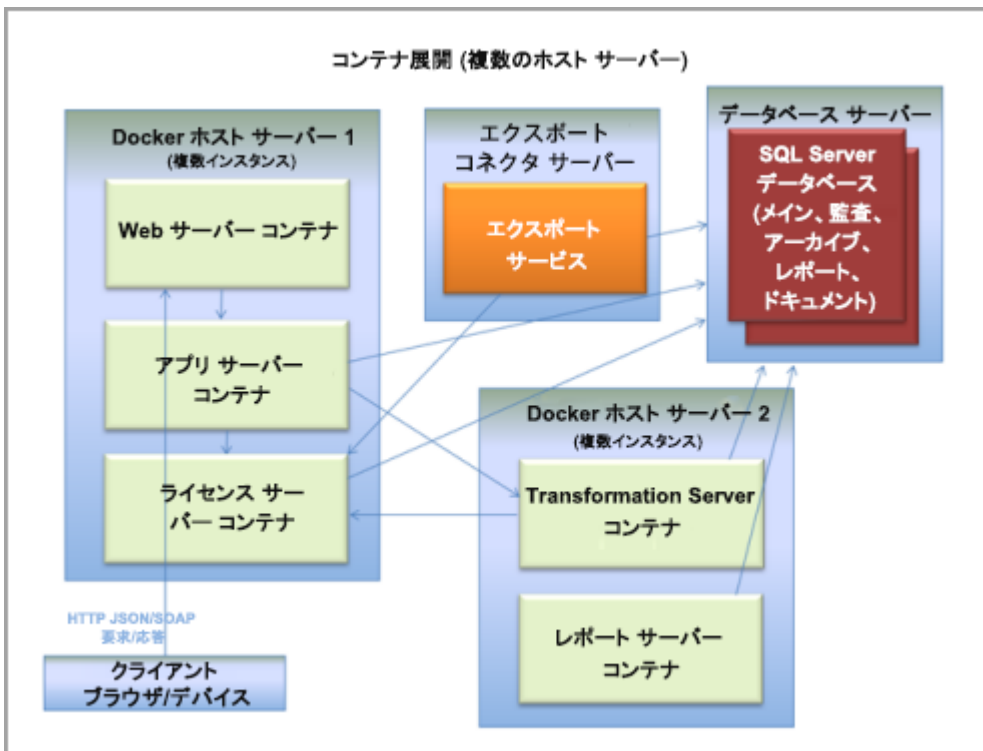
コンテナ展開 (複数のホスト サーバー)

Docker ホスト サーバー 1
(複数インスタンス)

Web サーバー コンテナ

アプリ サーバー コンテナ

ライセンス サーバー コンテナ

エクスポート コネクタ サーバー

エクスポート サービス

データベース サーバー

SQL Server データベース (メイン、監査、アーカイブ、レポート、ドキュメント)

Docker ホスト サーバー 2
(複数インスタンス)

Transformation Server コンテナ

レポート サーバー コンテナ

HTTP JSON/SOAP 要求/応答

クライアント ブラウザ/デバイス